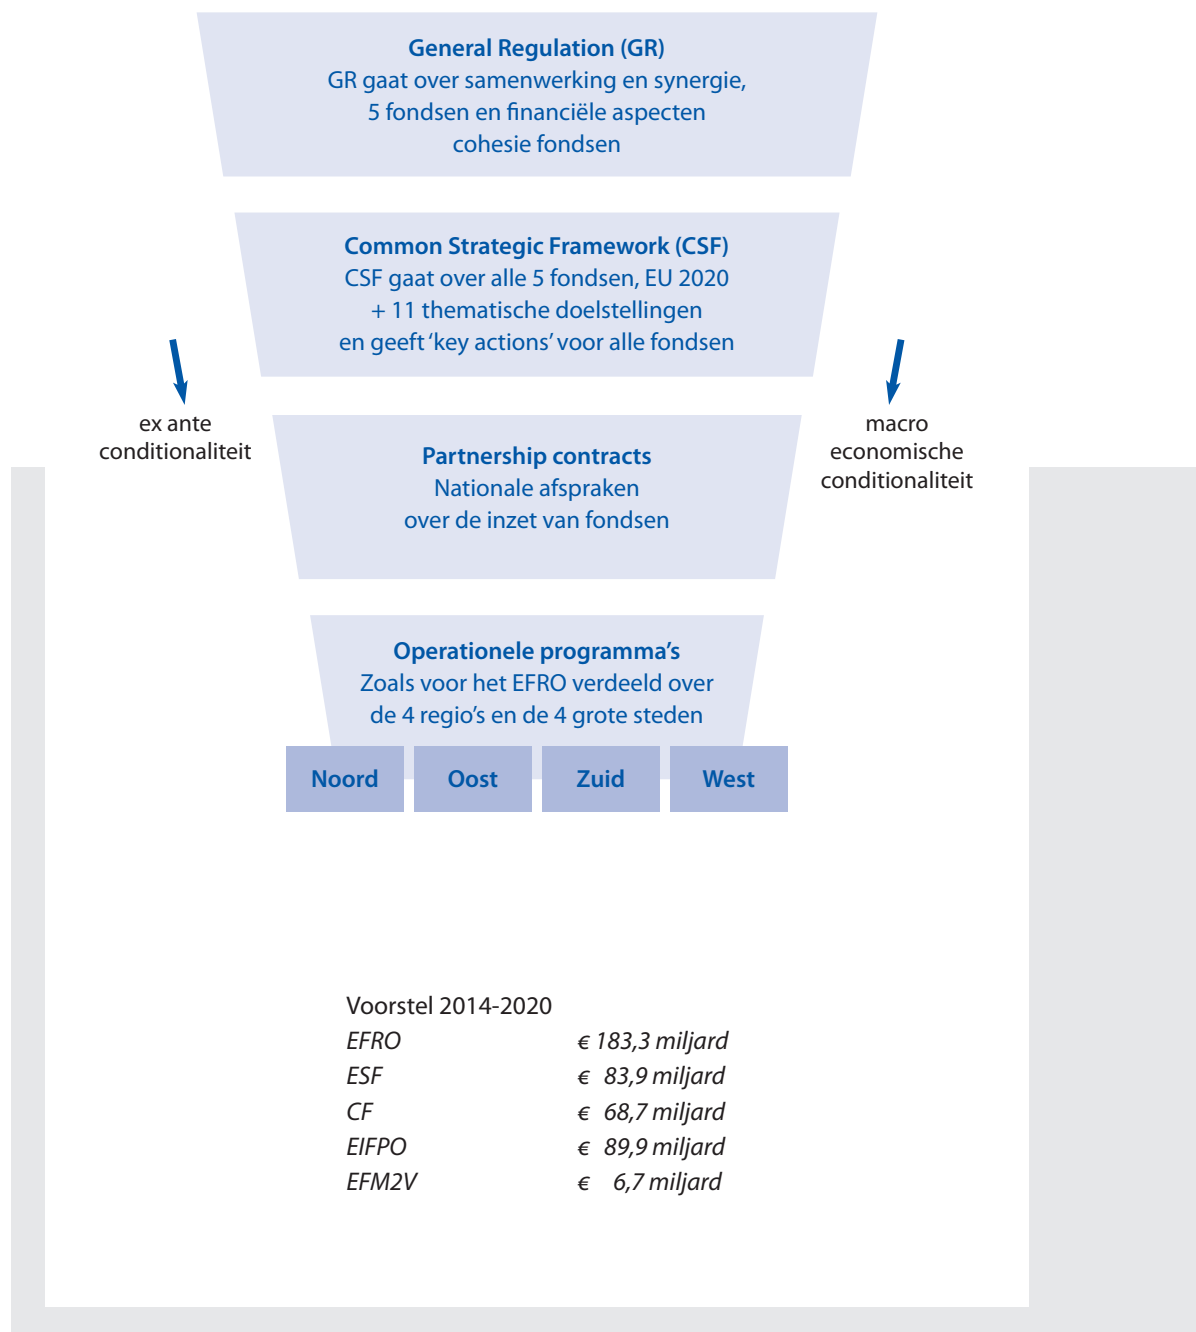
General Regulation (GR)
GR gaat over samenwerking en synergie, 5 fondsen en financiële aspecten cohesie fondsen

Common Strategic Framework (CSF)
CSF gaat over alle 5 fondsen, EU 2020 + 11 thematische doelstellingen en geeft 'key actions' voor alle fondsen

ex ante conditionaliteit

macro economische conditionaliteit

Partnership contracts
Nationale afspraken over de inzet van fondsen

Operationele programma's
Zoals voor het EFRO verdeeld over de 4 regio's en de 4 grote steden

Noord

Oost

Zuid

West

Voorstel 2014-2020

| | |
|---|---|
| *EFRO* | *€ 183,3 miljard* |
| *ESF* | *€ 83,9 miljard* |
| *CF* | *€ 68,7 miljard* |
| *EIFPO* | *€ 89,9 miljard* |
| *EFM2V* | *€ 6,7 miljard* |